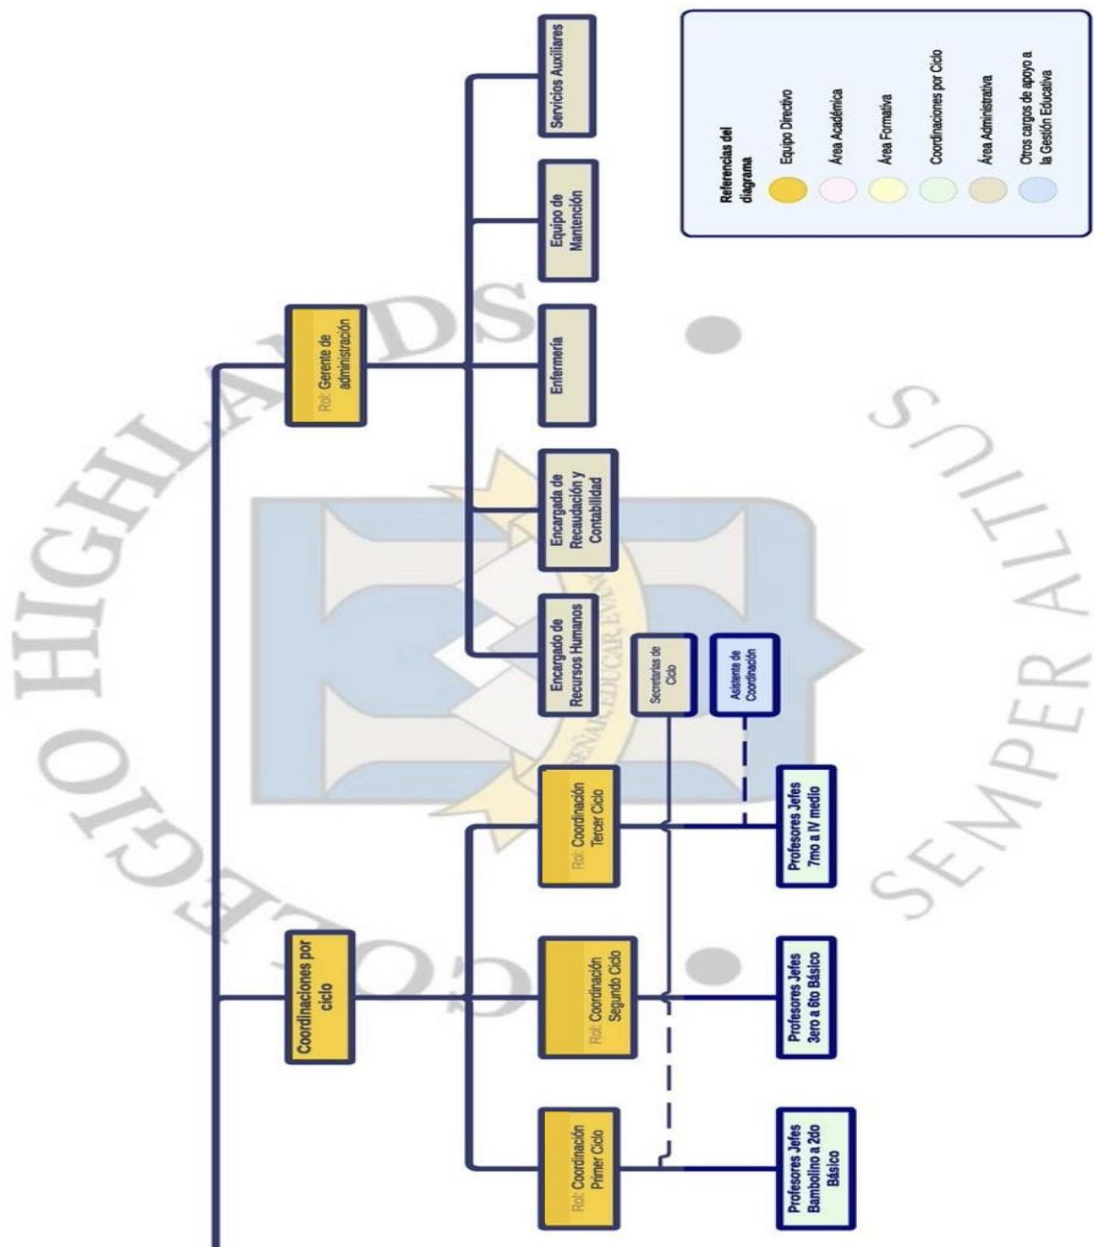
Rol: Gerente de administración

Encargado de Recursos Humanos

Encargada de Recaudación y Contabilidad

Enfermería

Equipo de Mantención

Servicios Auxiliares

Referencias del diagrama

Equipo Directivo

Área Académica

Área Formativa

Coordinaciones por Ciclo

Área Administrativa

Otros cargos de apoyo a la Gestión Educativa

Coordinaciones por ciclo

Rol: Coordinación Primer Ciclo

Rol: Coordinación Segundo Ciclo

Rol: Coordinación Tercer Ciclo

Secretarias de Ciclo

Asistente de Coordinación

Profesores Jefes Bambolino a 2do Básico

Profesores Jefes 3ero a 6to Básico

Profesores Jefes 7mo a IV medio

COLEGIO HIGHLANDS

SEMPER ALTIUS

ENSEÑAR EDUCAR EVANGELIZAR